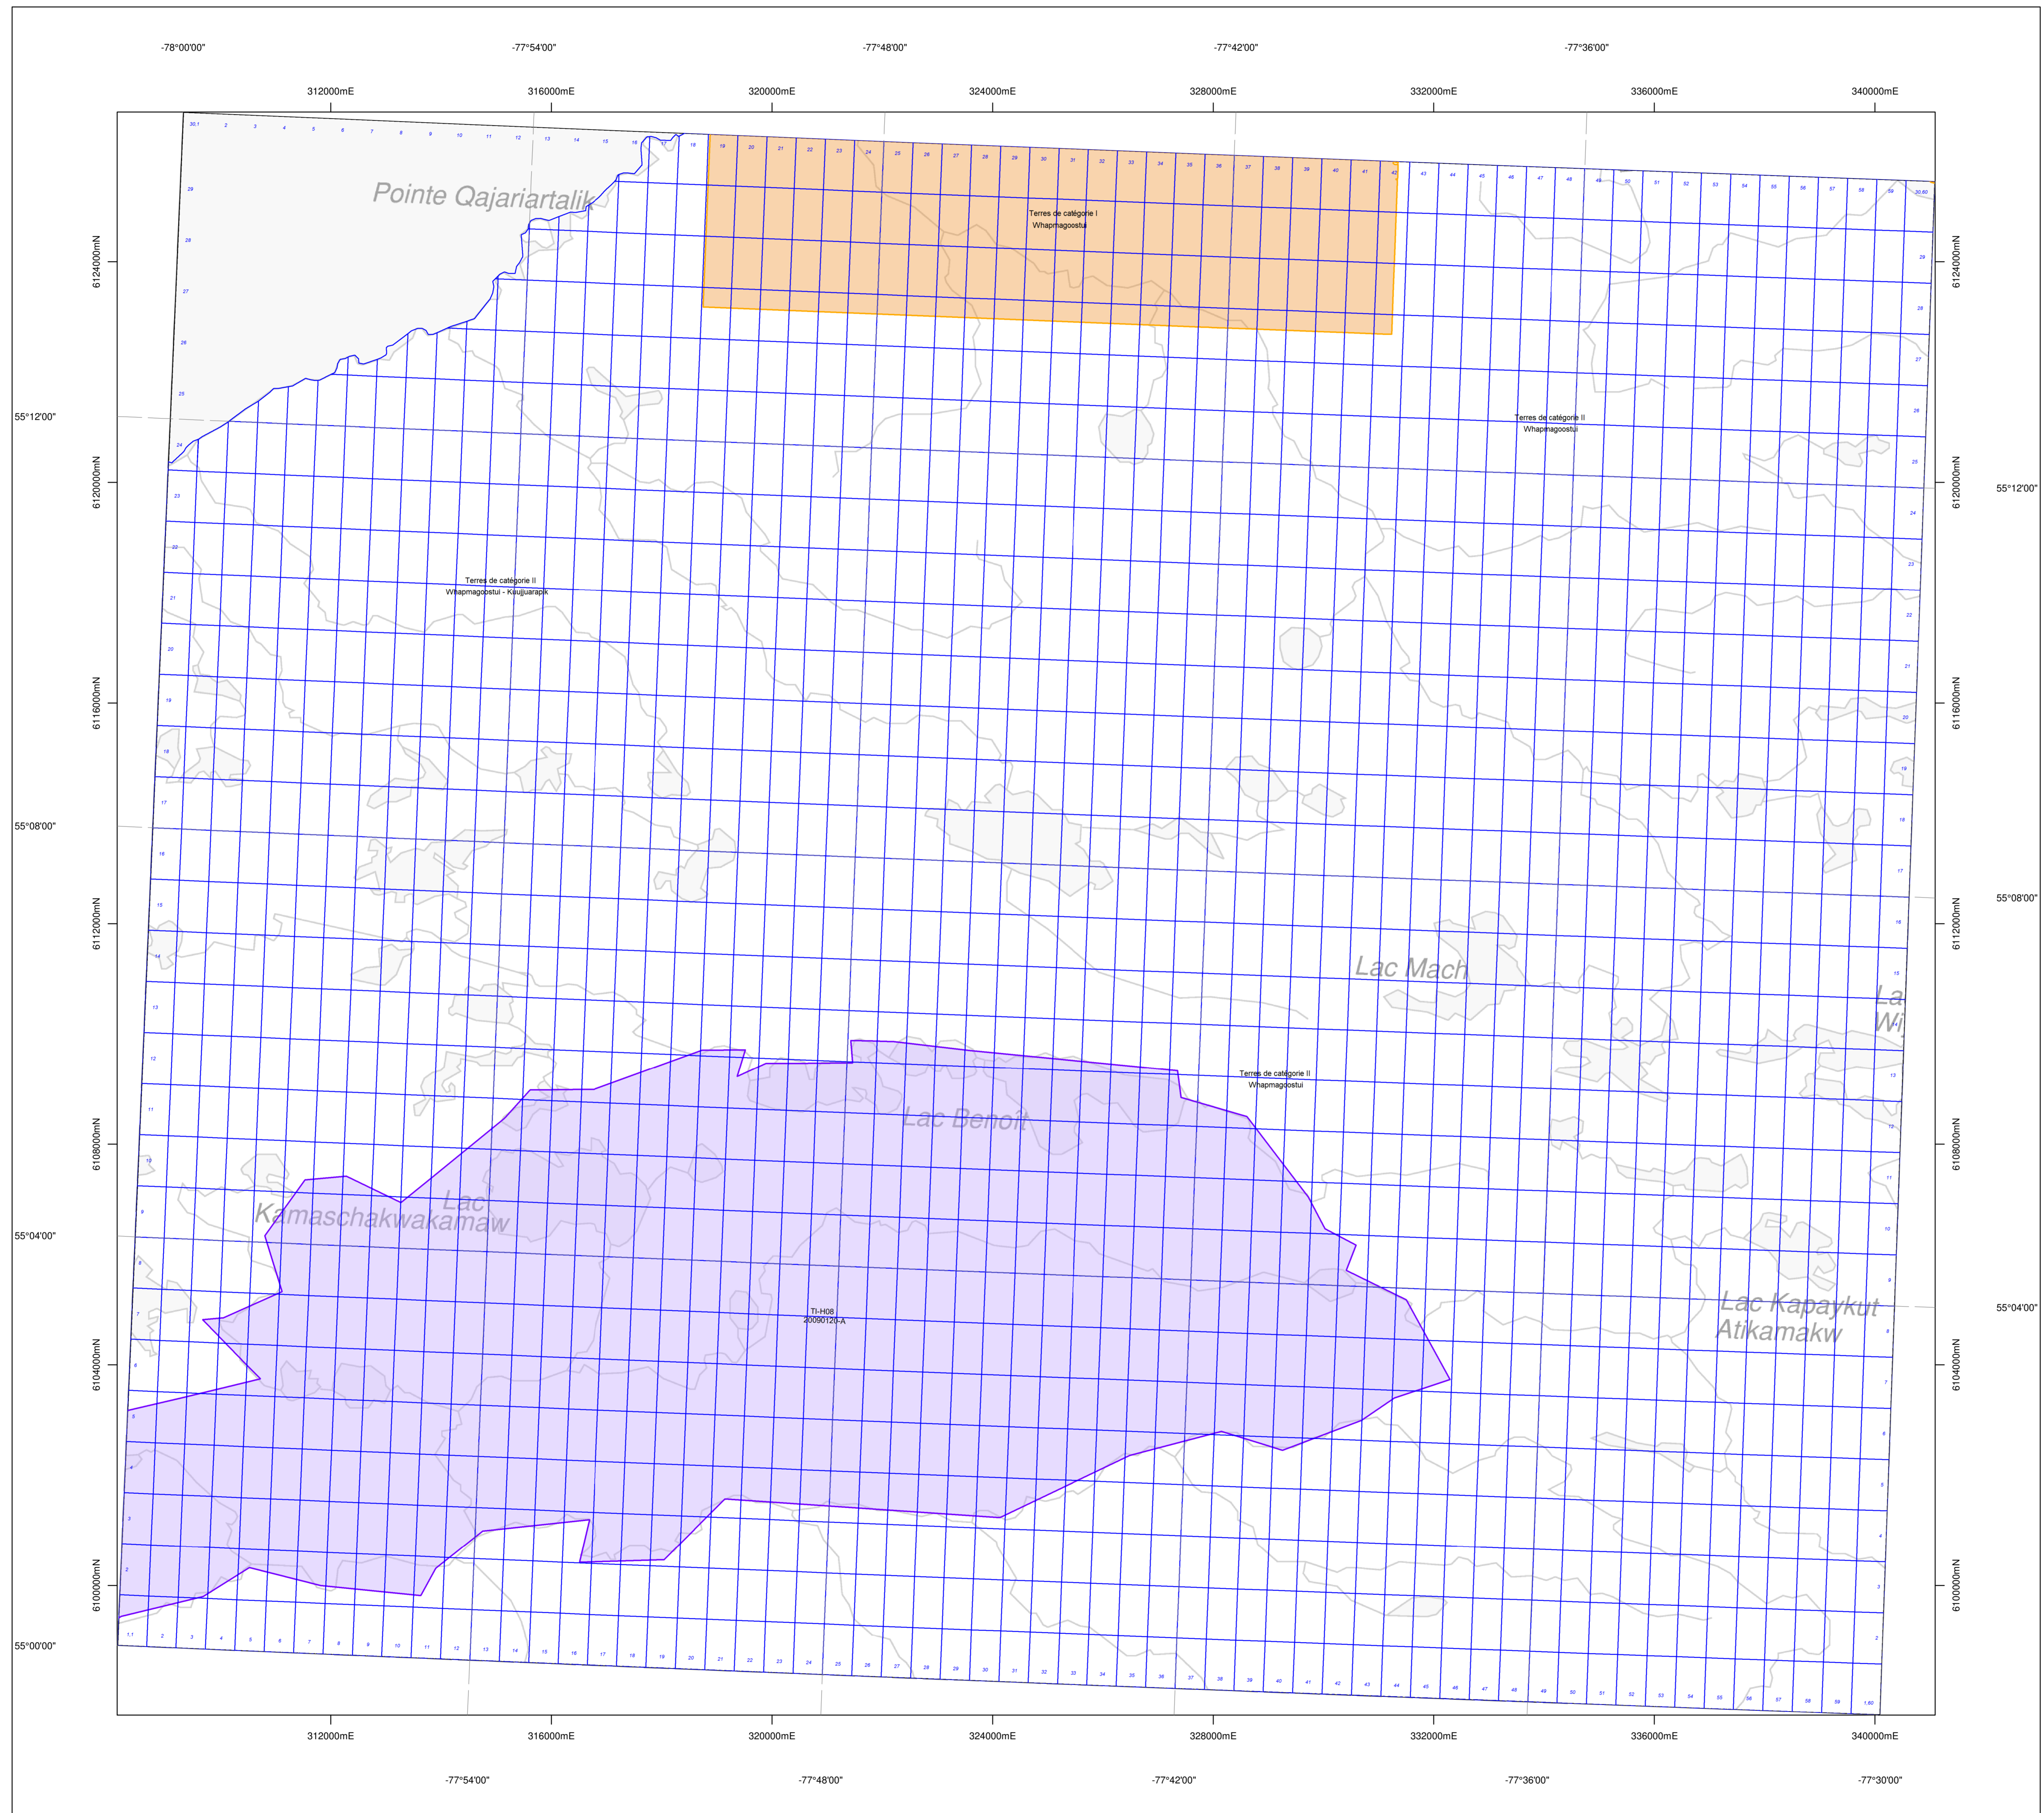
-78°00'00"
-77°54'00"
-77°48'00"
-77°42'00"
-77°36'00"

312000mE
316000mE
320000mE
324000mE
328000mE
332000mE
336000mE
340000mE

Pointe Qajariartalik

Terres de catégorie I
Whapmagoostui

Terres de catégorie II
Whapmagoostui

Terres de catégorie II
Whapmagoostui - Kuujjuarapik

Lac Mach

La
Wi

Terres de catégorie II
Whapmagoostui

Lac Benoît

Lac
Kamaschakwakamaw

TI-H08
20090120-A

Lac Kapaykut
Atikamakw

6124000mN
6120000mN
6116000mN
6112000mN
6108000mN
6104000mN
6100000mN

55°12'00"
55°08'00"
55°04'00"
55°00'00"

55°12'00"
55°08'00"
55°04'00"

312000mE
316000mE
320000mE
324000mE
328000mE
332000mE
336000mE
340000mE

-77°54'00"
-77°48'00"
-77°42'00"
-77°36'00"
-77°30'00"